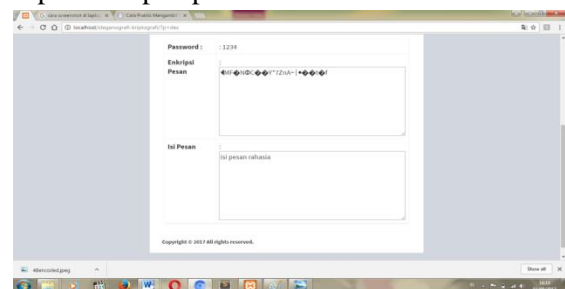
Cara screenshot di lapt... ×
Cara Praktis Menganti... ×
localhost/steganograph-kriptografi/?p=dec

Password : : 1234

Enkripsi Pesan : ◆Mf◆N◆C◆◆f"?ZnA~|◆◆◆f◆f

Isi Pesan : isi pesan rahasia

Copyright © 2017 All rights reserved.

4tencoded.jpeg

Show all